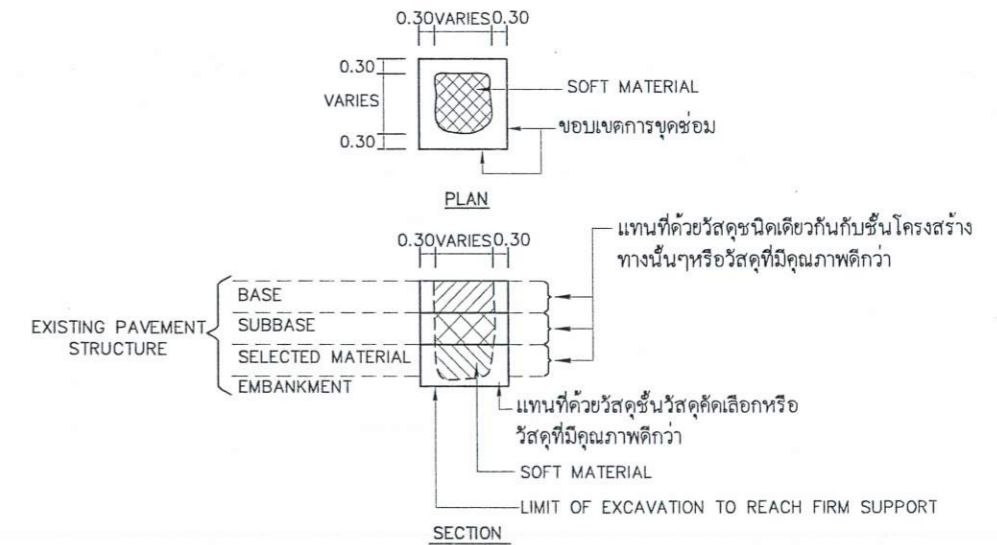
0.30 VARIES 0.30

0.30

VARIES

0.30

SOFT MATERIAL

ขอบเขตการขุดซ่อม

PLAN

แทนที่ด้วยวัสดุชนิดเดียวกันกับชั้นโครงสร้างทางนั้นๆหรือวัสดุที่มีคุณภาพดีกว่า

0.30 VARIES 0.30

EXISTING PAVEMENT STRUCTURE

BASE

SUBBASE

SELECTED MATERIAL

EMBANKMENT

แทนที่ด้วยวัสดุชั้นวัสดุคัดเลือกหรือวัสดุที่มีคุณภาพดีกว่า

SOFT MATERIAL

LIMIT OF EXCAVATION TO REACH FIRM SUPPORT

SECTION